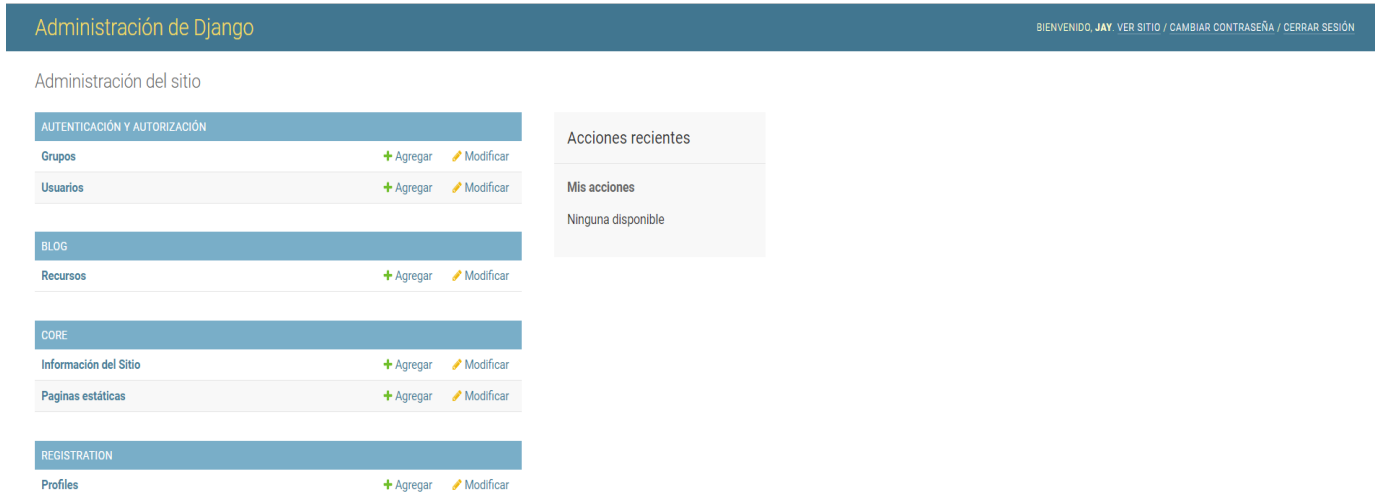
Administración de Django

BIENVENIDO, JAY. VER SITIO / CAMBIAR CONTRASEÑA / CERRAR SESIÓN

Administración del sitio

| AUTENTICACIÓN Y AUTORIZACIÓN | | |
|---|---|---|
| Grupos | + Agregar | Modificar |
| Usuarios | + Agregar | Modificar |

| BLOG | | |
|---|---|---|
| Recursos | + Agregar | Modificar |

| CORE | | |
|---|---|---|
| Información del Sitio | + Agregar | Modificar |
| Paginas estáticas | + Agregar | Modificar |

| REGISTRATION | | |
|---|---|---|
| Profiles | + Agregar | Modificar |

Acciones recientes

Mis acciones

Ninguna disponible